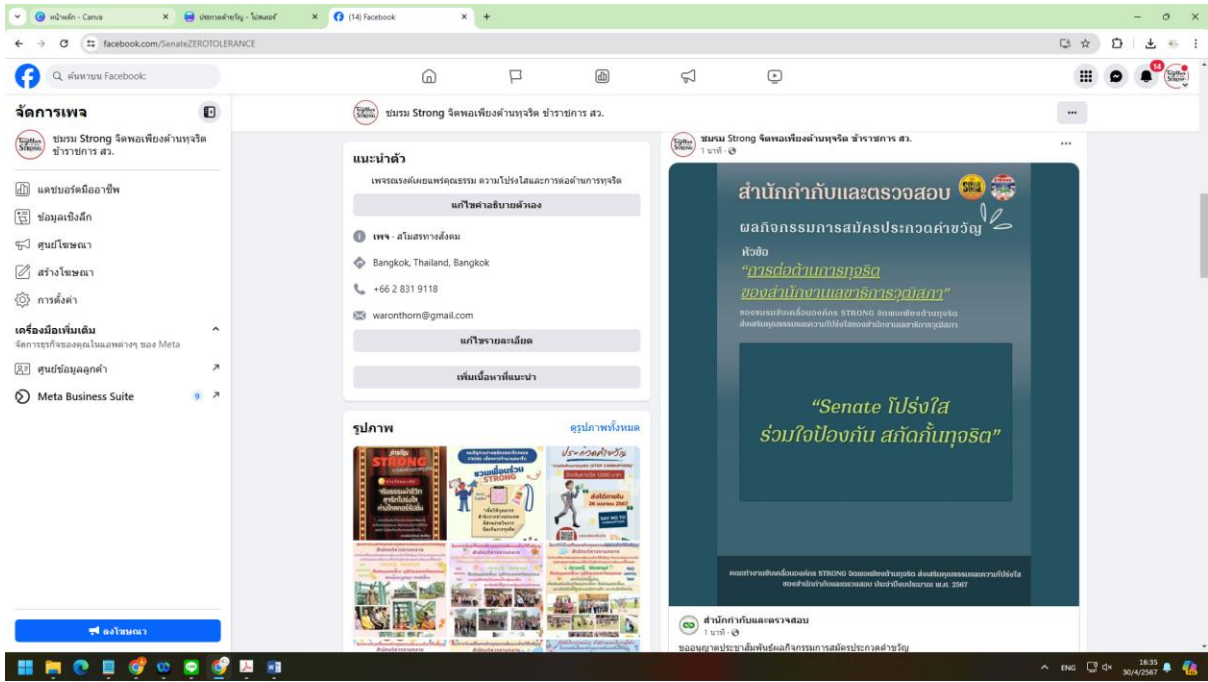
หน้าหลัก - Canva × ประกาศคำขวัญ - โปสเตอร์ × (14) Facebook ×

facebook.com/SenateZEROTOLERANCE

ค้นหาบน Facebook

14

จัดการเพจ

ชมรม Strong จิตพอเพียงต้านทุจริต ข้าราชการ สว.

แดชบอร์ดมืออาชีพ

ข้อมูลเชิงลึก

ศูนย์โฆษณา

สร้างโฆษณา

การตั้งค่า

เครื่องมือเพิ่มเติม

จัดการธุรกิจของคุณในแอพต่างๆ ของ Meta

ศูนย์ข้อมูลลูกค้า

Meta Business Suite 9

ลงโฆษณา

ชมรม Strong จิตพอเพียงต้านทุจริต ข้าราชการ สว.

แนะนำตัว

เพจรณรงค์เผยแพร่คุณธรรม ความโปร่งใสและการต่อต้านการทุจริต

แก้ไขคำอธิบายตัวเอง

เพจ · สโมสรทางสังคม

Bangkok, Thailand, Bangkok

+66 2 831 9118

waronthorn@gmail.com

แก้ไขรายละเอียด

เพิ่มเนื้อหาที่แนะนำ

รูปภาพ

ดูรูปภาพทั้งหมด

ชมรม Strong จิตพอเพียงต้านทุจริต ข้าราชการ สว.

1 นาที

สำนักกำกับและตรวจสอบ

ผลกิจกรรมการสมัครประกวดคำขวัญ

หัวข้อ

"การต่อต้านการทุจริต ของสำนักงานเลขาธิการวุฒิสภา"

ของชมรมขับเคลื่อนองค์กร STRONG จิตพอเพียงต้านทุจริต ส่งเสริมคุณธรรมและความโปร่งใสของสำนักงานเลขาธิการวุฒิสภา

"Senate โปร่งใส ร่วมใจป้องกัน สกัดกั้นทุจริต"

คณะทำงานขับเคลื่อนองค์กร STRONG จิตพอเพียงต้านทุจริต ส่งเสริมคุณธรรมและความโปร่งใส ของสำนักกำกับและตรวจสอบ ประจำปีงบประมาณ พ.ศ. 2567

สำนักกำกับและตรวจสอบ

1 นาที

ขออนุญาตประชาสัมพันธ์ผลกิจกรรมการสมัครประกวดคำขวัญ

ENG 16:35 30/4/2567